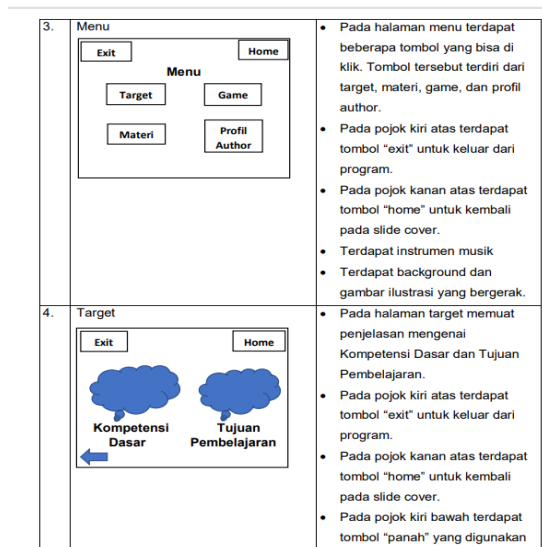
| | | |
|---|---|---|
| 3. | Menu<br>Exit Home<br>Menu<br>Target Game<br>Materi Profil Author | • Pada halaman menu terdapat beberapa tombol yang bisa di klik. Tombol tersebut terdiri dari target, materi, game, dan profil author.<br>• Pada pojok kiri atas terdapat tombol “exit” untuk keluar dari program.<br>• Pada pojok kanan atas terdapat tombol “home” untuk kembali pada slide cover.<br>• Terdapat instrumen musik<br>• Terdapat background dan gambar ilustrasi yang bergerak. |
| 4. | Target<br>Exit Home<br>Kompetensi Dasar Tujuan Pembelajaran | • Pada halaman target memuat penjelasan mengenai Kompetensi Dasar dan Tujuan Pembelajaran.<br>• Pada pojok kiri atas terdapat tombol “exit” untuk keluar dari program.<br>• Pada pojok kanan atas terdapat tombol “home” untuk kembali pada slide cover.<br>• Pada pojok kiri bawah terdapat tombol “panah” yang digunakan |